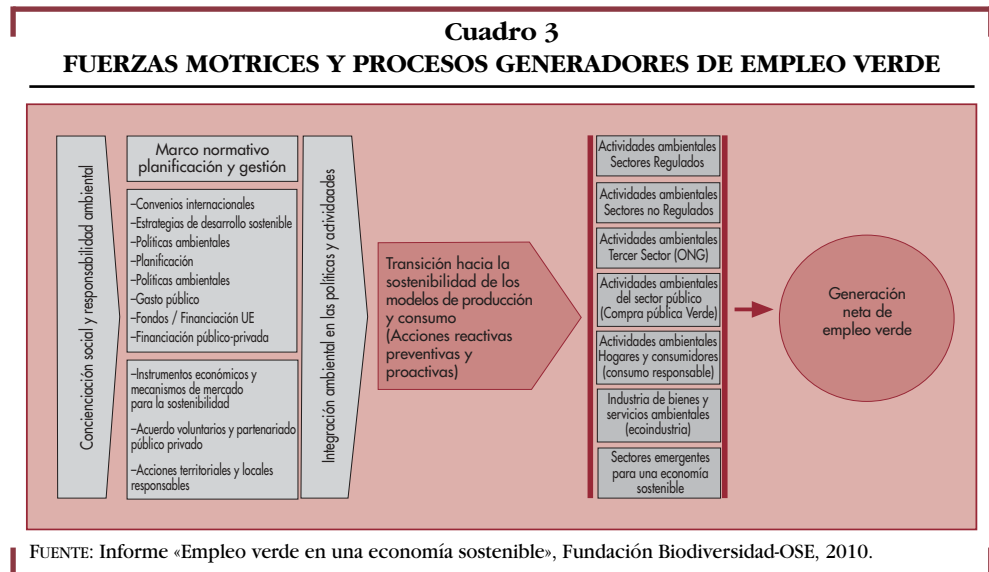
Cuadro 3
FUERZAS MOTRICES Y PROCESOS GENERADORES DE EMPLEO VERDE

Concienciación social y responsabilidad ambiental

Marco normativo planificación y gestión

–Convenios internacionales
–Estrategias de desarrollo sostenible
–Políticas ambientales
–Planificación
–Políticas ambientales
–Gasto público
–Fondos / Financiación UE
–Financiación público-privada

–Instrumentos económicos y mecanismos de mercado para la sostenibilidad
–Acuerdo voluntarios y partenariado público privado
–Acciones territoriales y locales responsables

Integración ambiental en las políticas y actividades

Transición hacia la sostenibilidad de los modelos de producción y consumo (Acciones reactivas preventivas y proactivas)

Actividades ambientales Sectores Regulados

Actividades ambientales Sectores no Regulados

Actividades ambientales Tercer Sector (ONG)

Actividades ambientales del sector público (Compra pública Verde)

Actividades ambientales Hogares y consumidores (consumo responsable)

Industria de bienes y servicios ambientales (ecoindustria)

Sectores emergentes para una economía sostenible

Generación neta de empleo verde

FUENTE: Informe «Empleo verde en una economía sostenible», Fundación Biodiversidad-OSE, 2010.